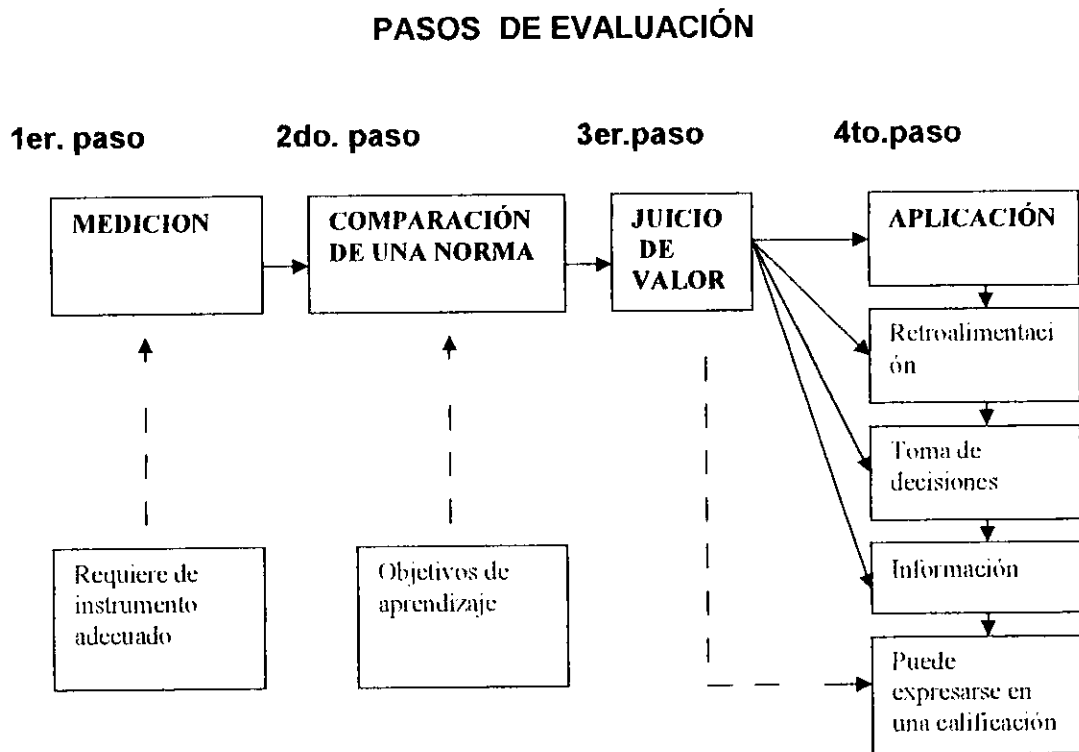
PASOS DE EVALUACIÓN

1er. paso

2do. paso

3er.paso

4to.paso

MEDICION

COMPARACIÓN DE UNA NORMA

JUICIO DE VALOR

APLICACIÓN

Retroalimentaci ón

Toma de decisiones

Información

Puede expresarse en una calificación

Requiere de instrumento adecuado

Objetivos de aprendizaje